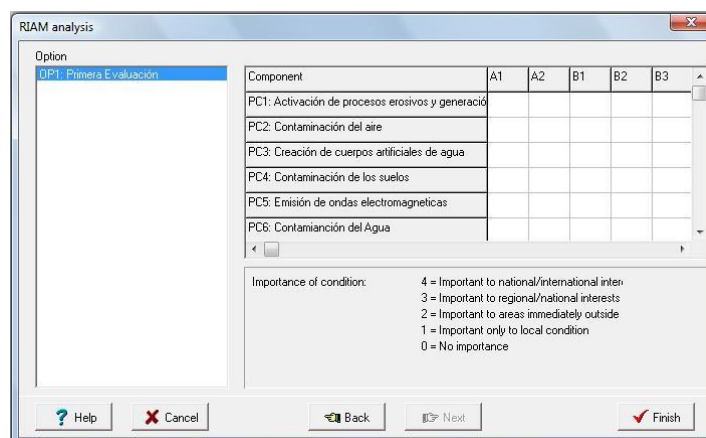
RIAM analysis

Option
OP1: Primera Evaluación

| Component | A1 | A2 | B1 | B2 | B3 |
|---|---|---|---|---|---|
| PC1: Activación de procesos erosivos y generació | | | | | |
| PC2: Contaminación del aire | | | | | |
| PC3: Creación de cuerpos artificiales de agua | | | | | |
| PC4: Contaminación de los suelos | | | | | |
| PC5: Emisión de ondas electromagneticas | | | | | |
| PC6: Contamianción del Agua | | | | | |

Importance of condition:
4 = Important to national/international inter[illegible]
3 = Important to regional/national interests
2 = Important to areas immediately outside
1 = Important only to local condition
0 = No importance

Help
Cancel
Back
Next
Finish